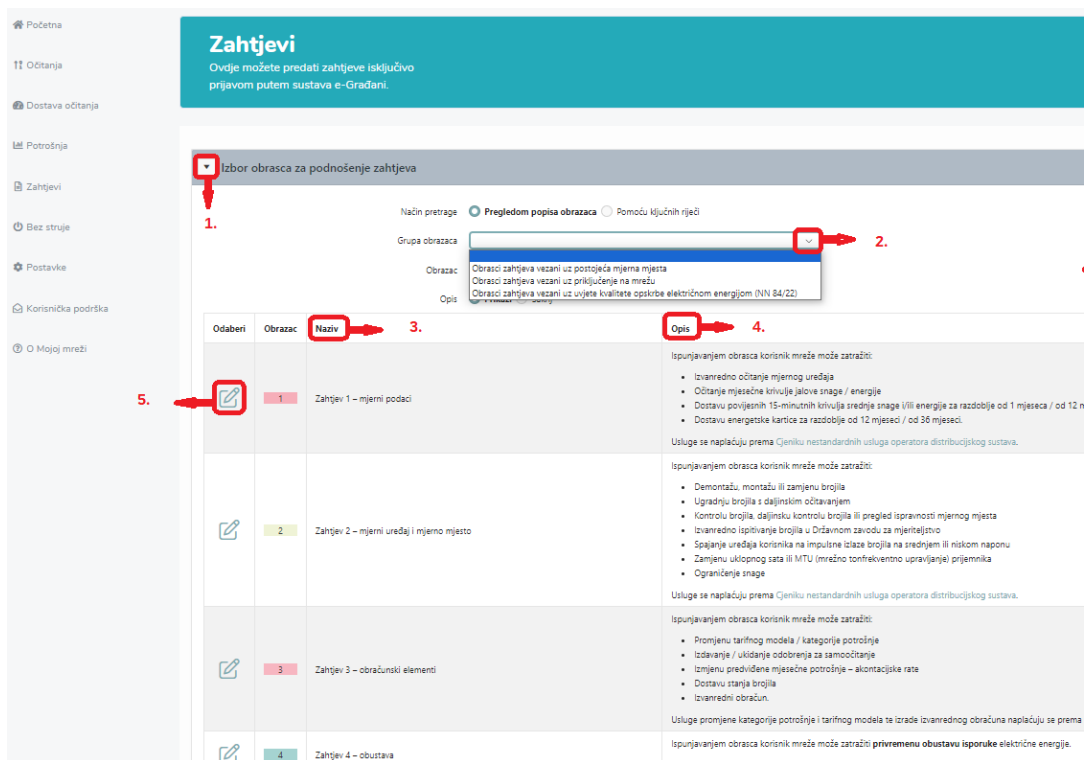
Početna
Očitanja
Dostava očitanja
Potrošnja
Zahtjevi
Bez struje
Postavke
Korisnička podrška
O Mojoj mreži

Zahtjevi
Ovdje možete predati zahtjeve isključivo prijavom putem sustava e-Građani.

Izbor obrasca za podnošenje zahtjeva

1.

Način pretrage Pregledom popisa obrazaca Pomoću ključnih riječi

Grupa obrazaca

2.

Obrasci zahtjeva vezani uz postojeća mjerna mjesta
Obrasci zahtjeva vezani uz priključenje na mrežu
Obrasci zahtjeva vezani uz uvjete kvalitete opskrbe električnom energijom (NN 84/22)

Obrazac

Opis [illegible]

| Odaberi | Obrazac | Naziv | Opis |
|---|---|---|---|
| | 1 | Zahtjev 1 – mjerni podaci | Ispunjavanjem obrasca korisnik može zatražiti: Izvanredno očitanje mjernog uređaja; Očitanje mjesečne krivulje jalove snage / energije; Dostavu povijesnih 15-minutnih krivulja srednje snage i/ili energije za razdoblje od 1 mjeseca / od 12 m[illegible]; Dostavu energetske kartice za razdoblje od 12 mjeseci / od 36 mjeseci. Usluge se naplaćuju prema Cjeniku nestandardnih usluga operatora distribucijskog sustava. |
| | 2 | Zahtjev 2 – mjerni uređaj i mjerno mjesto | Ispunjavanjem obrasca korisnik može zatražiti: Demontažu, montažu ili zamjenu brojila; Ugradnju brojila s daljinskim očitavanjem; Kontrolu brojila, daljinsku kontrolu brojila ili pregled ispravnosti mjernog mjesta; Izvanredno ispitivanje brojila u Državnom zavodu za mjeriteljstvo; Spajanje uređaja korisnika na impulsne izlaze brojila na srednjem ili niskom naponu; Zamjenu uklopnog sata ili MTU (mrežno tonfrekventno upravljanje) prijemnika; Ograničenje snage. Usluge se naplaćuju prema Cjeniku nestandardnih usluga operatora distribucijskog sustava. |
| | 3 | Zahtjev 3 – obračunski elementi | Ispunjavanjem obrasca korisnik može zatražiti: Promjenu tarifnog modela / kategorije potrošnje; Izdavanje / ukidanje odobrenja za samoočitanje; Izmjenu predviđene mjesečne potrošnje – akontacijske rate; Dostavu stanja brojila; Izvanredni obračun. Usluge promjene kategorije potrošnje i tarifnog modela te izrade izvanrednog obračuna naplaćuju se prema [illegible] |
| | 4 | Zahtjev 4 – obustava | Ispunjavanjem obrasca korisnik može zatražiti privremenu obustavu isporuke električne energije. |

3.
4.
5.